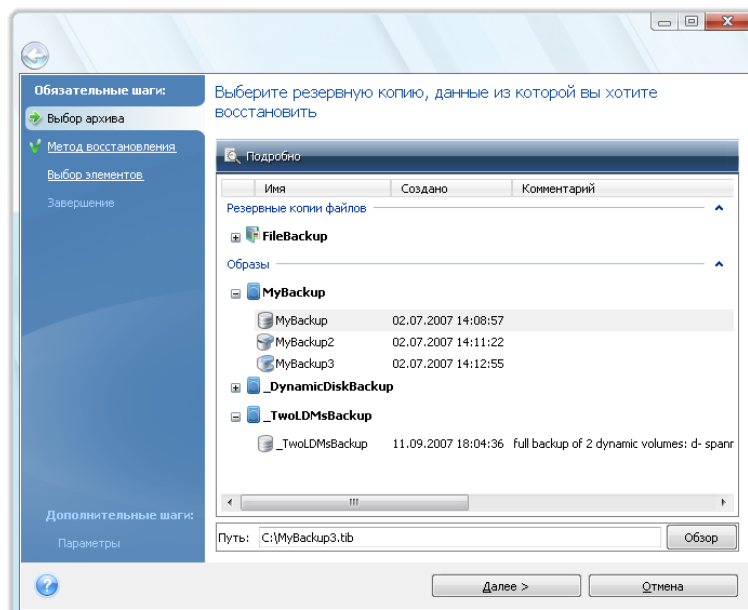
Обязательные шаги:

Выбор архива

Метод восстановления

Выбор элементов

Завершение

Выберите резервную копию, данные из которой вы хотите восстановить

Подробно

| Имя | Создано | Комментарий |
|---|---|---|
| Резервные копии файлов | | |
| FileBackup | | |
| Образы | | |
| MyBackup | | |
| MyBackup | 02.07.2007 14:08:57 | |
| MyBackup2 | 02.07.2007 14:11:22 | |
| MyBackup3 | 02.07.2007 14:12:55 | |
| _DynamicDiskBackup | | |
| _TwoLDMsBackup | | |
| _TwoLDMsBackup | 11.09.2007 18:04:36 | full backup of 2 dynamic volumes: d- spanr |

Путь: C:\MyBackup3.tib

Обзор

Дополнительные шаги:

Параметры

Далее >

Отмена